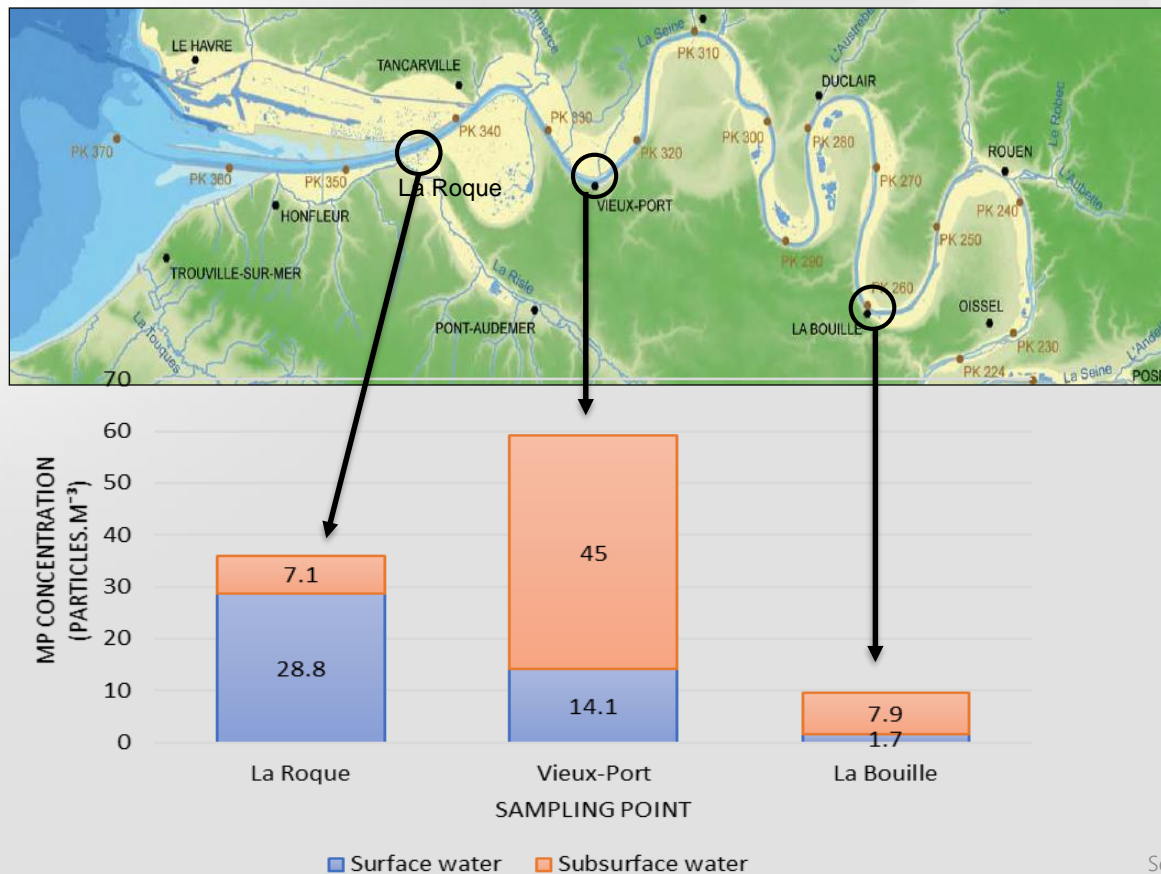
LE HAVRE
TANCARVILLE
La Seine
PK 310
L'Austreberthe
DUCLAIR
PK 370
PK 340
PK 330
PK 320
PK 300
PK 280
ROUEN
PK 360
PK 350
La Roque
VIEUX-PORT
PK 270
PK 240
HONFLEUR
PK 250
TROUVILLE-SUR-MER
PK 290
La Risle
PK 260
OISSEL
PONT-AUDEMER
LA BOUILLE
PK 230
La Touques
PK 224
La Seine
POSI
L'Andelle
Le Robec
L'Aubette

MP CONCENTRATION (PARTICLES.M⁻³)

| SAMPLING POINT | Surface water | Subsurface water |
|---|---|---|
| La Roque | 28.8 | 7.1 |
| Vieux-Port | 14.1 | 45 |
| La Bouille | 1.7 | 7.9 |

70
60
50
40
30
20
10
0

SAMPLING POINT

Surface water  Subsurface water